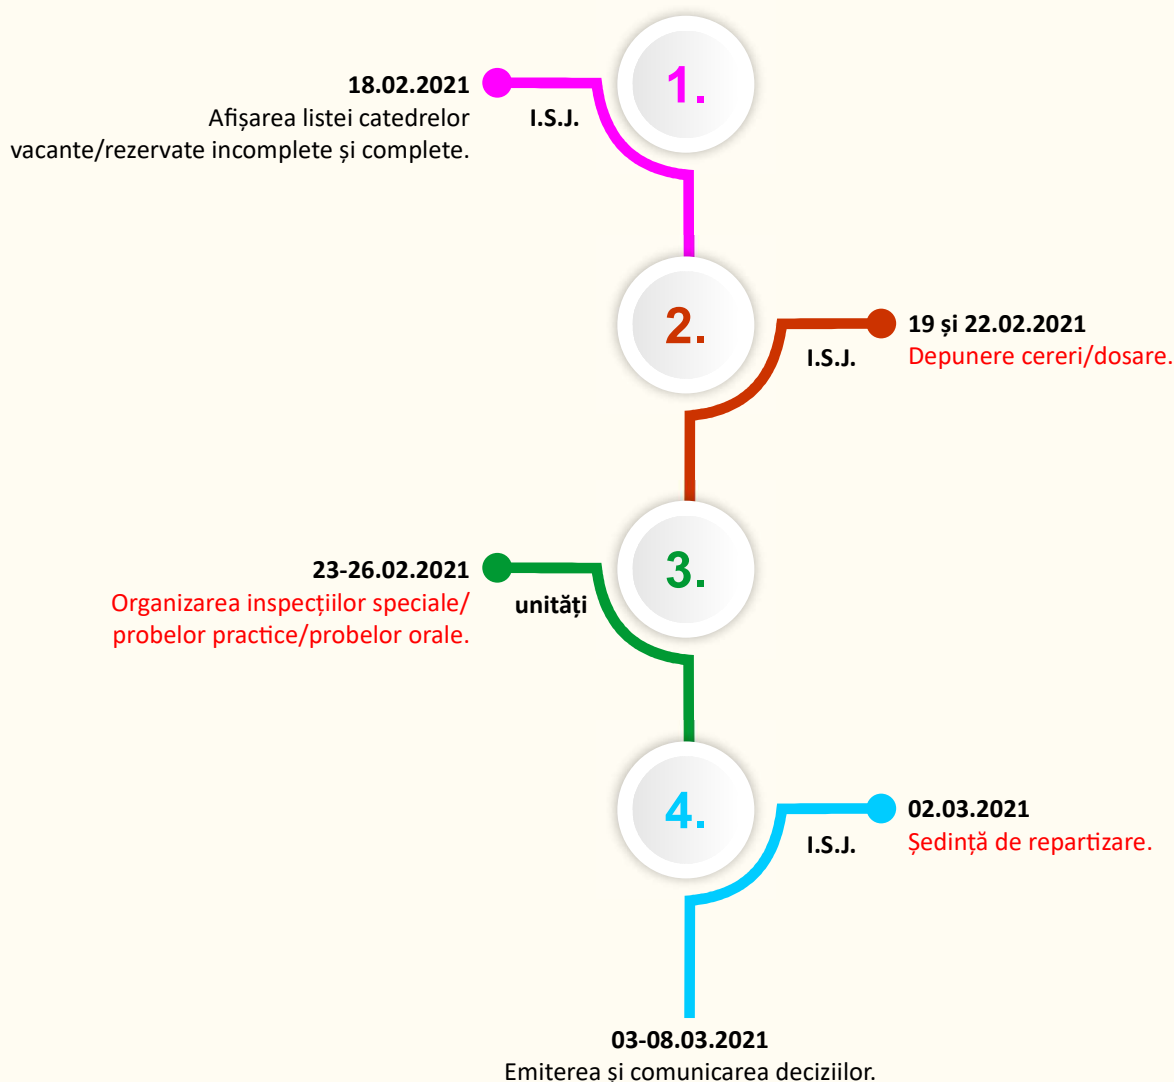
18.02.2021
Afișarea listei catedrelor vacante/rezervate incomplete și complete.

I.S.J.

1.

2.

19 și 22.02.2021
Depunere cereri/dosare.

I.S.J.

23-26.02.2021
Organizarea inspecțiilor speciale/ probelor practice/probelor orale.

unități

3.

4.

02.03.2021
Ședință de repartizare.

I.S.J.

03-08.03.2021
Emiterea și comunicarea deciziilor.